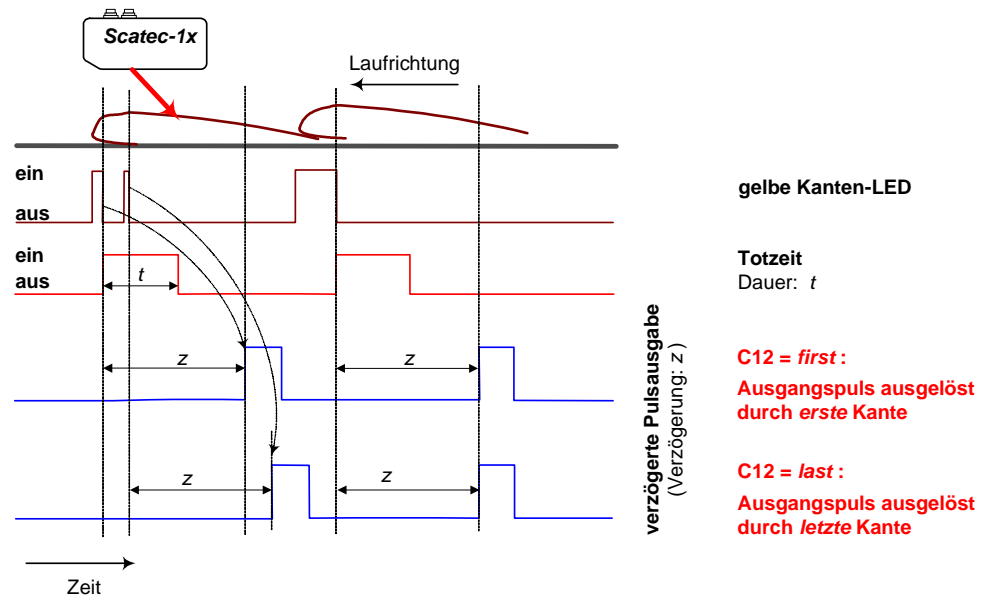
Scatec-1x

Laufrichtung

ein
aus

gelbe Kanten-LED

ein
aus

t

Totzeit
Dauer: t

z

z

verzögerte Pulsausgabe
(Verzögerung: z)

C12 = first :
Ausgangspuls ausgelöst durch erste Kante

z

z

C12 = last :
Ausgangspuls ausgelöst durch letzte Kante

Zeit